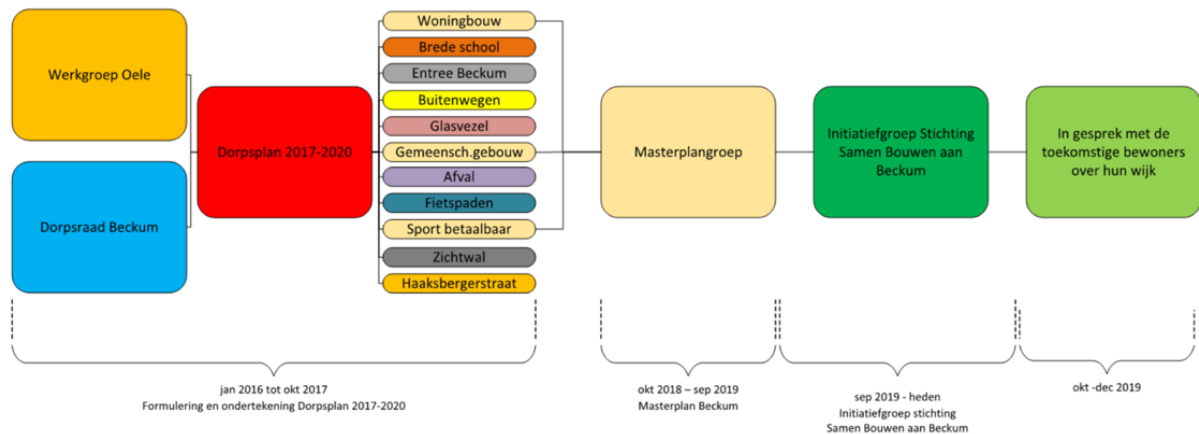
Werkgroep Oele

Dorpsraad Beckum

Dorpsplan 2017-2020

Woningbouw
Brede school
Entree Beckum
Buitenwegen
Glasvezel
Gemeensch.gebouw
Afval
Fietspaden
Sport betaalbaar
Zichtwal
Haaksbergerstraat

Masterplangroep

Initiatiefgroep Stichting Samen Bouwen aan Beckum

In gesprek met de toekomstige bewoners over hun wijk

jan 2016 tot okt 2017
Formulering en ondertekening Dorpsplan 2017-2020

okt 2018 – sep 2019
Masterplan Beckum

sep 2019 - heden
Initiatiefgroep stichting
Samen Bouwen aan Beckum

okt -dec 2019